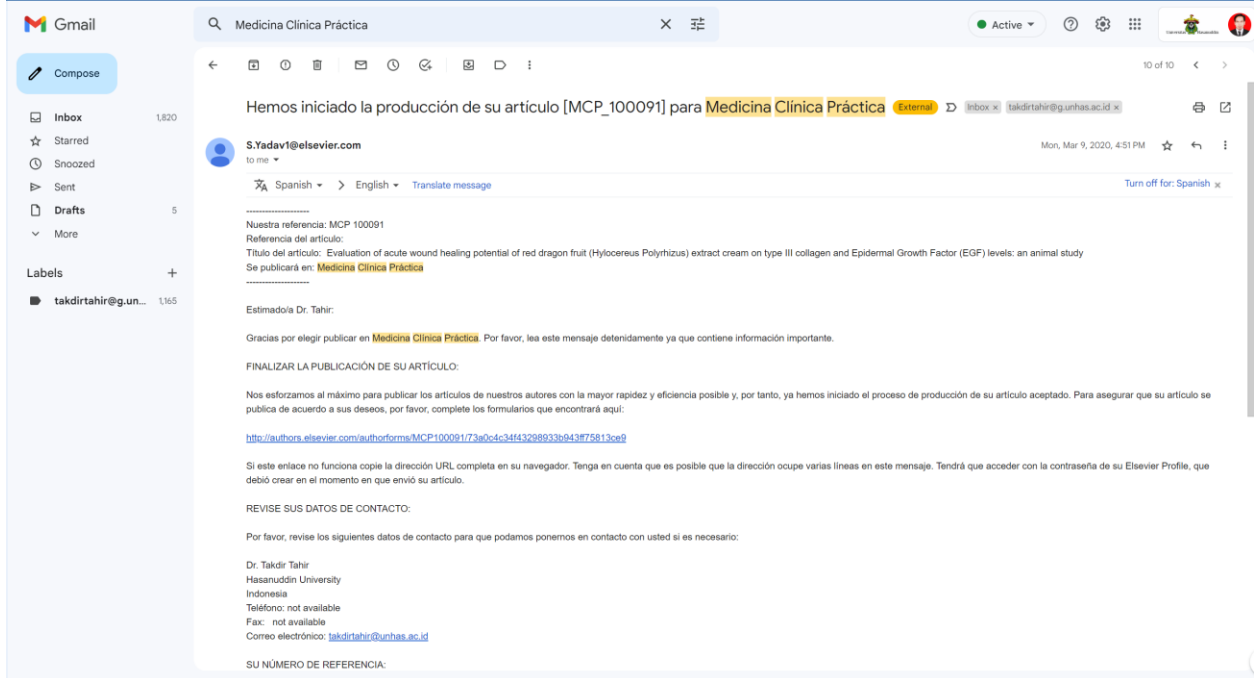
Gmail

Medicina Clínica Práctica

Active

Compose

Inbox 1,820
Starred
Snoozed
Sent
Drafts 5
More

Labels +

takdirtahir@g.un... 1,165

10 of 10

Hemos iniciado la producción de su artículo [MCP_100091] para Medicina Clínica Práctica External Inbox × takdirtahir@g.unhas.ac.id ×

S.Yadav1@elsevier.com
to me

Mon, Mar 9, 2020, 4:51 PM

Spanish > English Translate message

Turn off for: Spanish ×

--------------------
Nuestra referencia: MCP 100091
Referencia del artículo:
Título del artículo: Evaluation of acute wound healing potential of red dragon fruit (Hylocereus Polyrhizus) extract cream on type III collagen and Epidermal Growth Factor (EGF) levels: an animal study
Se publicará en: Medicina Clínica Práctica
--------------------

Estimado/a Dr. Tahir:

Gracias por elegir publicar en Medicina Clínica Práctica. Por favor, lea este mensaje detenidamente ya que contiene información importante.

FINALIZAR LA PUBLICACIÓN DE SU ARTÍCULO:

Nos esforzamos al máximo para publicar los artículos de nuestros autores con la mayor rapidez y eficiencia posible y, por tanto, ya hemos iniciado el proceso de producción de su artículo aceptado. Para asegurar que su artículo se publica de acuerdo a sus deseos, por favor, complete los formularios que encontrará aquí:

http://authors.elsevier.com/authorforms/MCP100091/73a0c4c34f43298933b943ff75813ce9

Si este enlace no funciona copie la dirección URL completa en su navegador. Tenga en cuenta que es posible que la dirección ocupe varias líneas en este mensaje. Tendrá que acceder con la contraseña de su Elsevier Profile, que debió crear en el momento en que envió su artículo.

REVISE SUS DATOS DE CONTACTO:

Por favor, revise los siguientes datos de contacto para que podamos ponernos en contacto con usted si es necesario:

Dr. Takdir Tahir
Hasanuddin University
Indonesia
Teléfono: not available
Fax: not available
Correo electrónico: takdirtahir@unhas.ac.id

SU NÚMERO DE REFERENCIA: